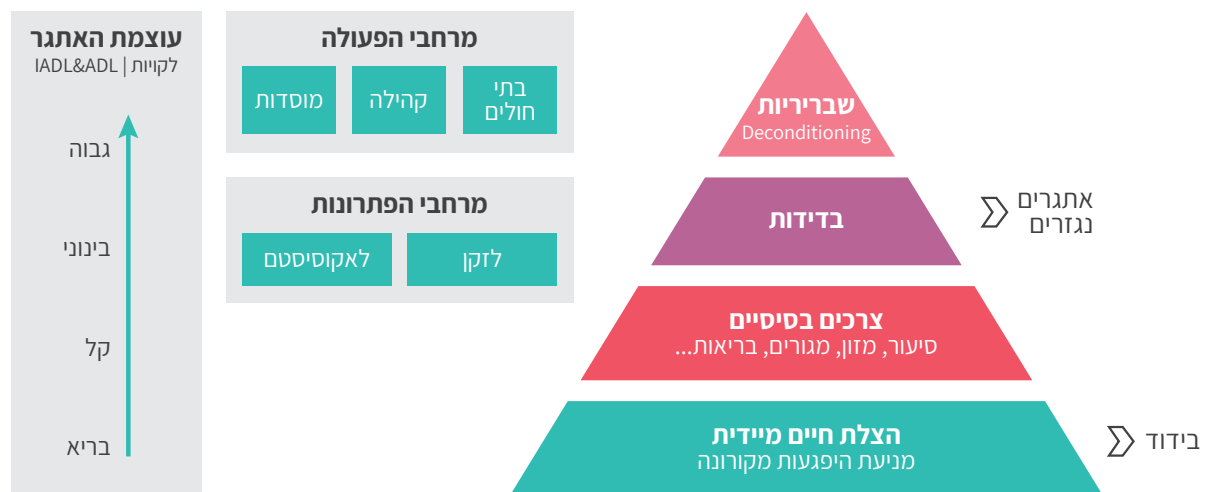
עוצמת האתגר
IADL&ADL | לקויות

גבוה
בינוני
קל
בריא

מרחבי הפעולה
בתי חולים
קהילה
מוסדות

מרחבי הפתרונות
לזקן
לאקוסיסטם

שבריריות
Deconditioning

בדידות

צרכים בסיסיים
סיעור, מזון, מגורים, בריאות...

הצלת חיים מיידית
מניעת היפגעות מקורונה

אתגרים נגזרים

בידוד